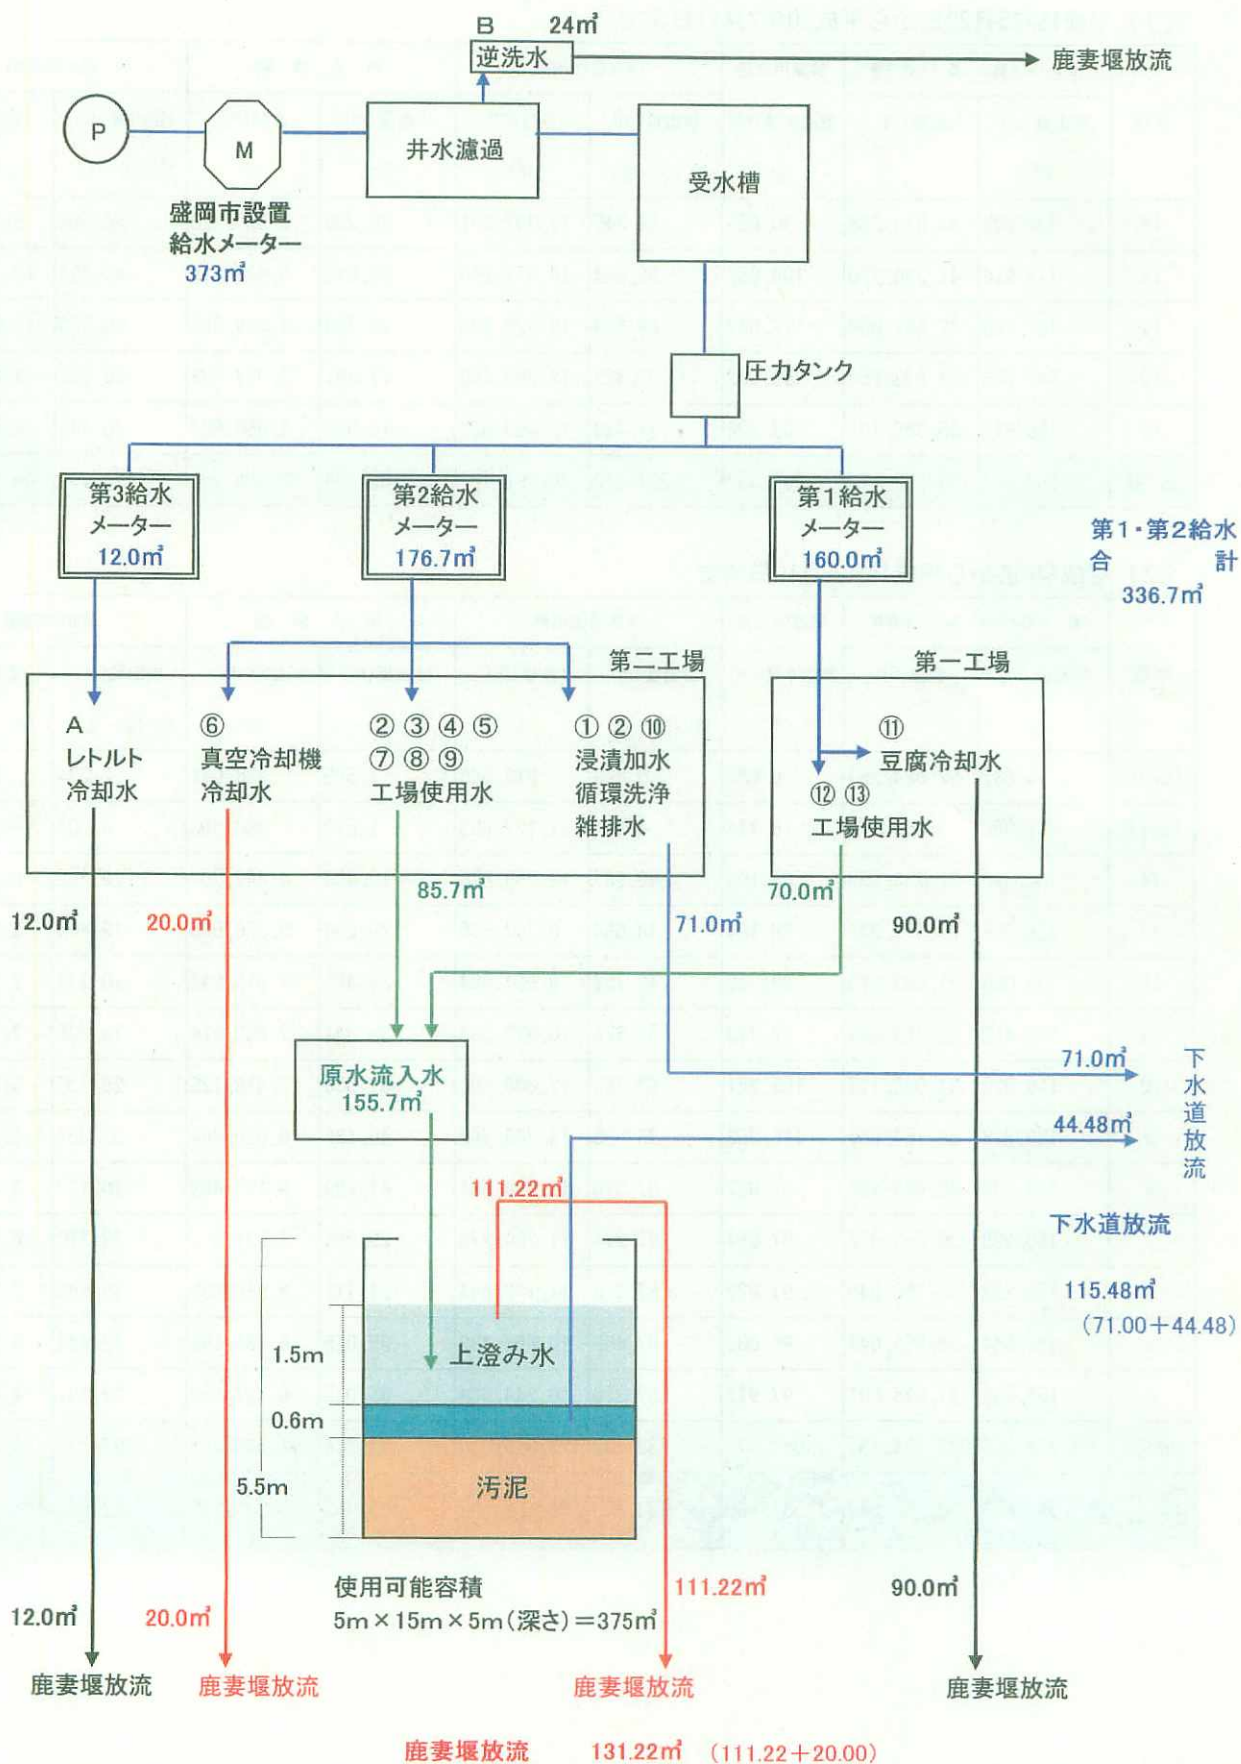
B 24㎥
逆洗水
鹿妻堰放流

P
M
盛岡市設置
給水メーター
373㎥

井水濾過
受水槽
圧力タンク

第3給水
メーター
12.0㎥

第2給水
メーター
176.7㎥

第1給水
メーター
160.0㎥

第1・第2給水
合 計
336.7㎥

第二工場
第一工場

A
レトルト
冷却水

⑥
真空冷却機
冷却水

② ③ ④ ⑤
⑦ ⑧ ⑨
工場使用水

① ② ⑩
浸漬加水
循環洗浄
雑排水

⑪
豆腐冷却水
⑫ ⑬
工場使用水

12.0㎥
20.0㎥
85.7㎥
71.0㎥
70.0㎥
90.0㎥

原水流入水
155.7㎥

71.0㎥
44.48㎥
下水道放流

111.22㎥

1.5m
上澄み水
0.6m
5.5m
汚泥

下水道放流
115.48㎥
(71.00＋44.48)

使用可能容積
5m×15m×5m(深さ)＝375㎥

12.0㎥
20.0㎥
111.22㎥
90.0㎥

鹿妻堰放流
鹿妻堰放流
鹿妻堰放流
鹿妻堰放流

鹿妻堰放流 131.22㎥ (111.22＋20.00)